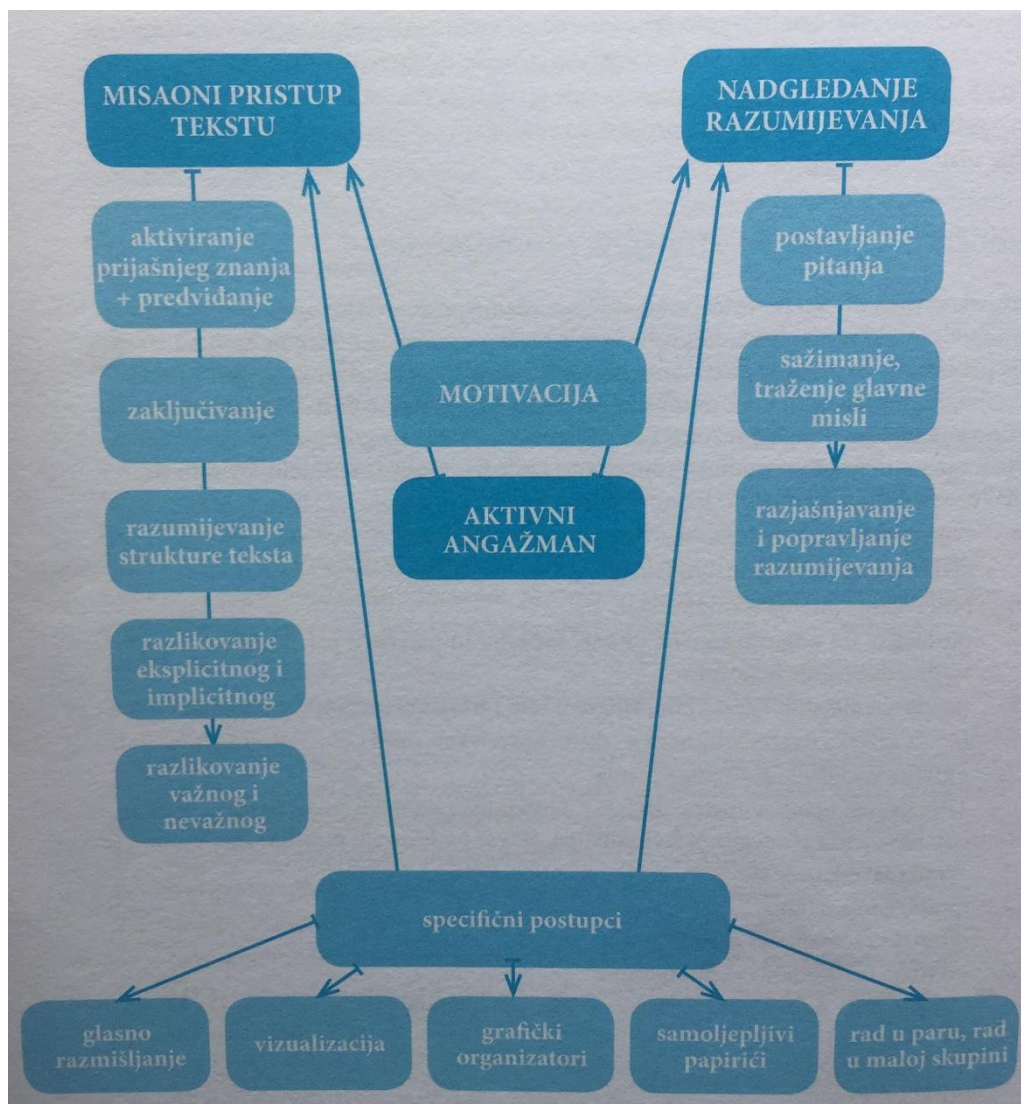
MISAONI PRISTUP TEKSTU

aktiviranje prijašnjeg znanja + predviđanje

zaključivanje

razumijevanje strukture teksta

razlikovanje eksplicitnog i implicitnog

razlikovanje važnog i nevažnog

NADGLEDANJE RAZUMIJEVANJA

postavljanje pitanja

sažimanje, traženje glavne misli

razjašnjavanje i popravljanje razumijevanja

MOTIVACIJA

AKTIVNI ANGAŽMAN

specifični postupci

glasno razmišljanje

vizualizacija

grafički organizatori

samoljepljivi papirići

rad u paru, rad u maloj skupini